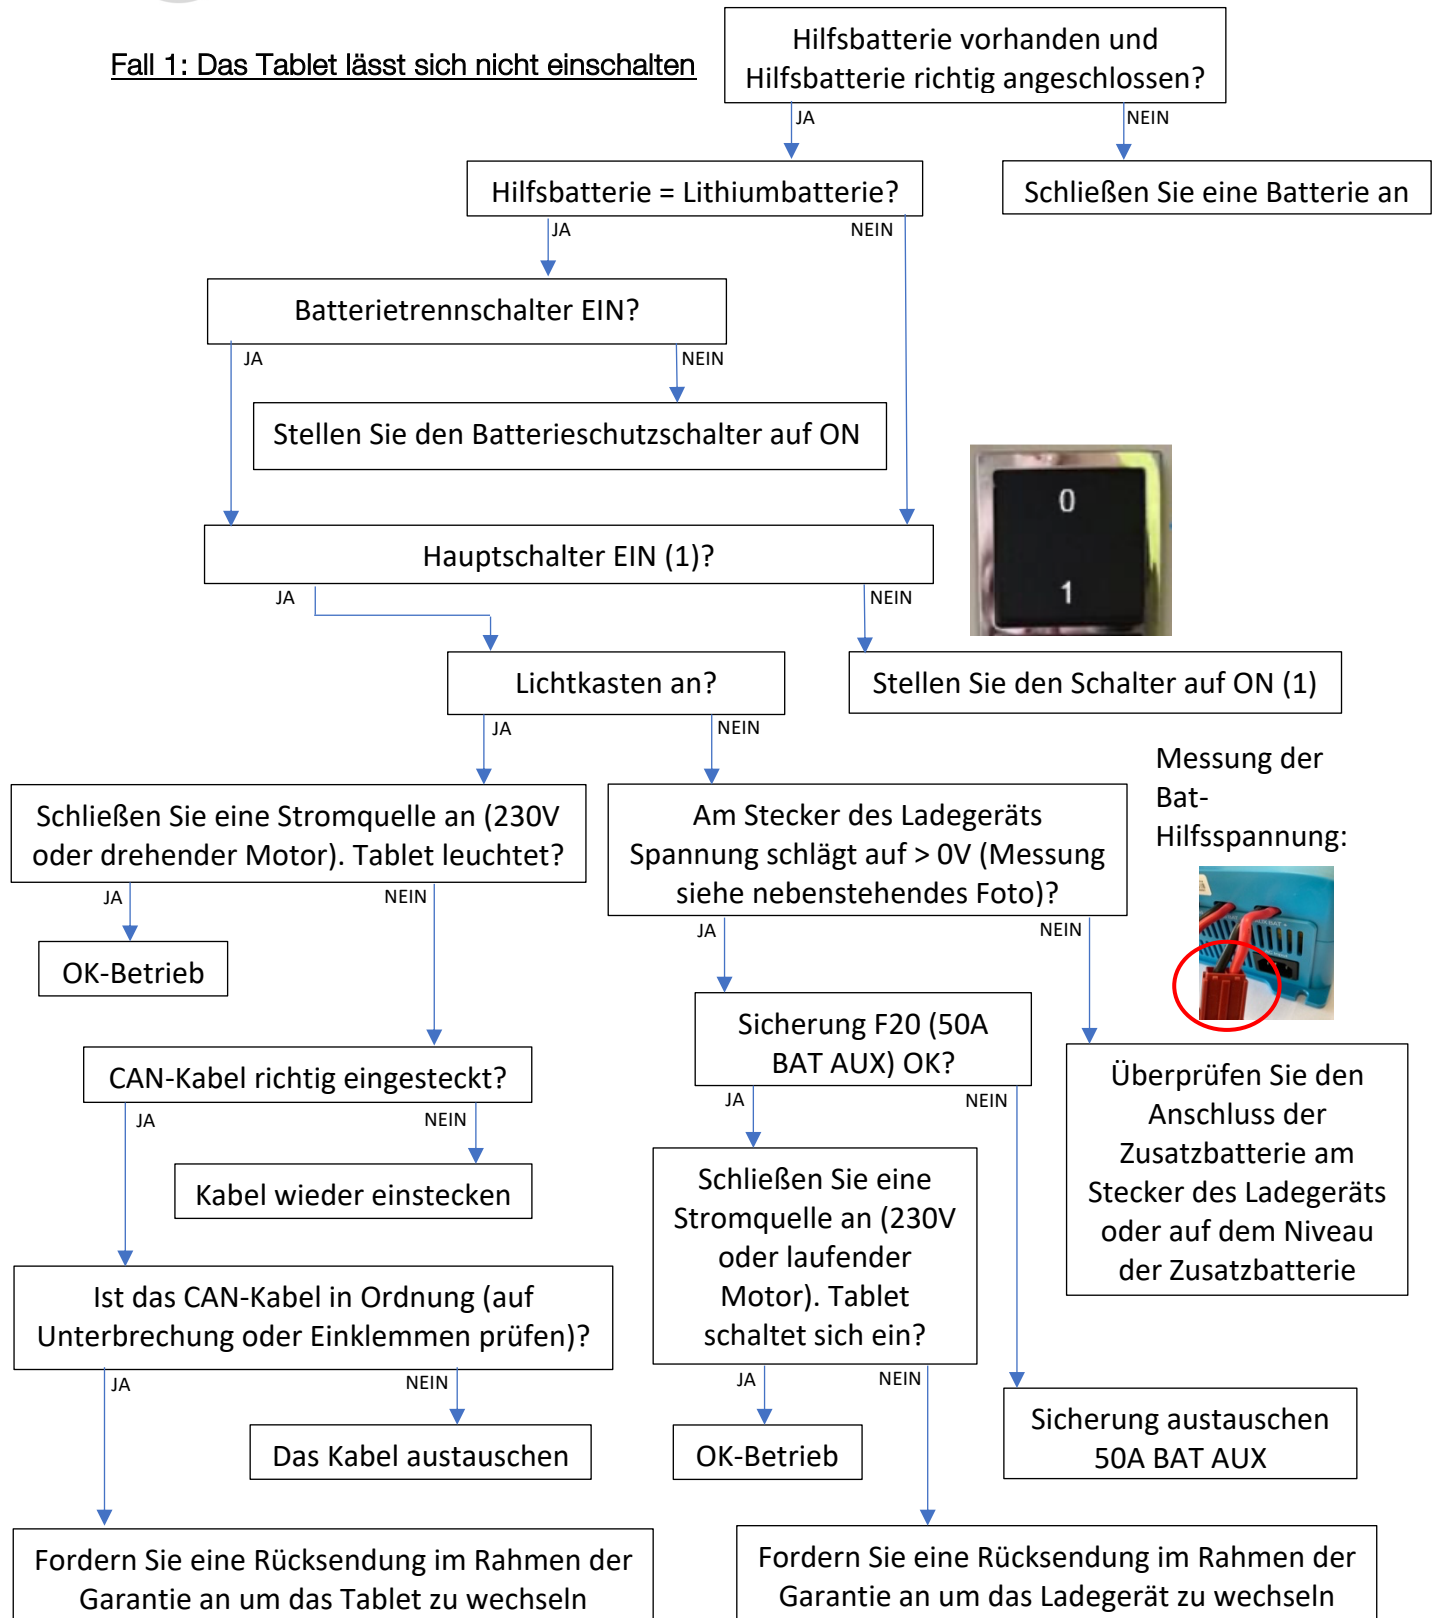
Fall 1: Das Tablet lässt sich nicht einschalten

Hilfsbatterie vorhanden und Hilfsbatterie richtig angeschlossen?

JA

NEIN

Hilfsbatterie = Lithiumbatterie?

Schließen Sie eine Batterie an

JA

NEIN

Batterietrennschalter EIN?

JA

NEIN

Stellen Sie den Batterieschutzschalter auf ON

0

1

Hauptschalter EIN (1)?

JA

NEIN

Lichtkasten an?

Stellen Sie den Schalter auf ON (1)

JA

NEIN

Messung der Bat-Hilfsspannung:

Schließen Sie eine Stromquelle an (230V oder drehender Motor). Tablet leuchtet?

Am Stecker des Ladegeräts Spannung schlägt auf > 0V (Messung siehe nebenstehendes Foto)?

JA

NEIN

JA

NEIN

OK-Betrieb

Sicherung F20 (50A BAT AUX) OK?

CAN-Kabel richtig eingesteckt?

Überprüfen Sie den Anschluss der Zusatzbatterie am Stecker des Ladegeräts oder auf dem Niveau der Zusatzbatterie

JA

NEIN

JA

NEIN

Kabel wieder einstecken

Schließen Sie eine Stromquelle an (230V oder laufender Motor). Tablet schaltet sich ein?

Ist das CAN-Kabel in Ordnung (auf Unterbrechung oder Einklemmen prüfen)?

JA

NEIN

JA

NEIN

Sicherung austauschen 50A BAT AUX

Das Kabel austauschen

OK-Betrieb

Fordern Sie eine Rücksendung im Rahmen der Garantie an um das Tablet zu wechseln

Fordern Sie eine Rücksendung im Rahmen der Garantie an um das Ladegerät zu wechseln